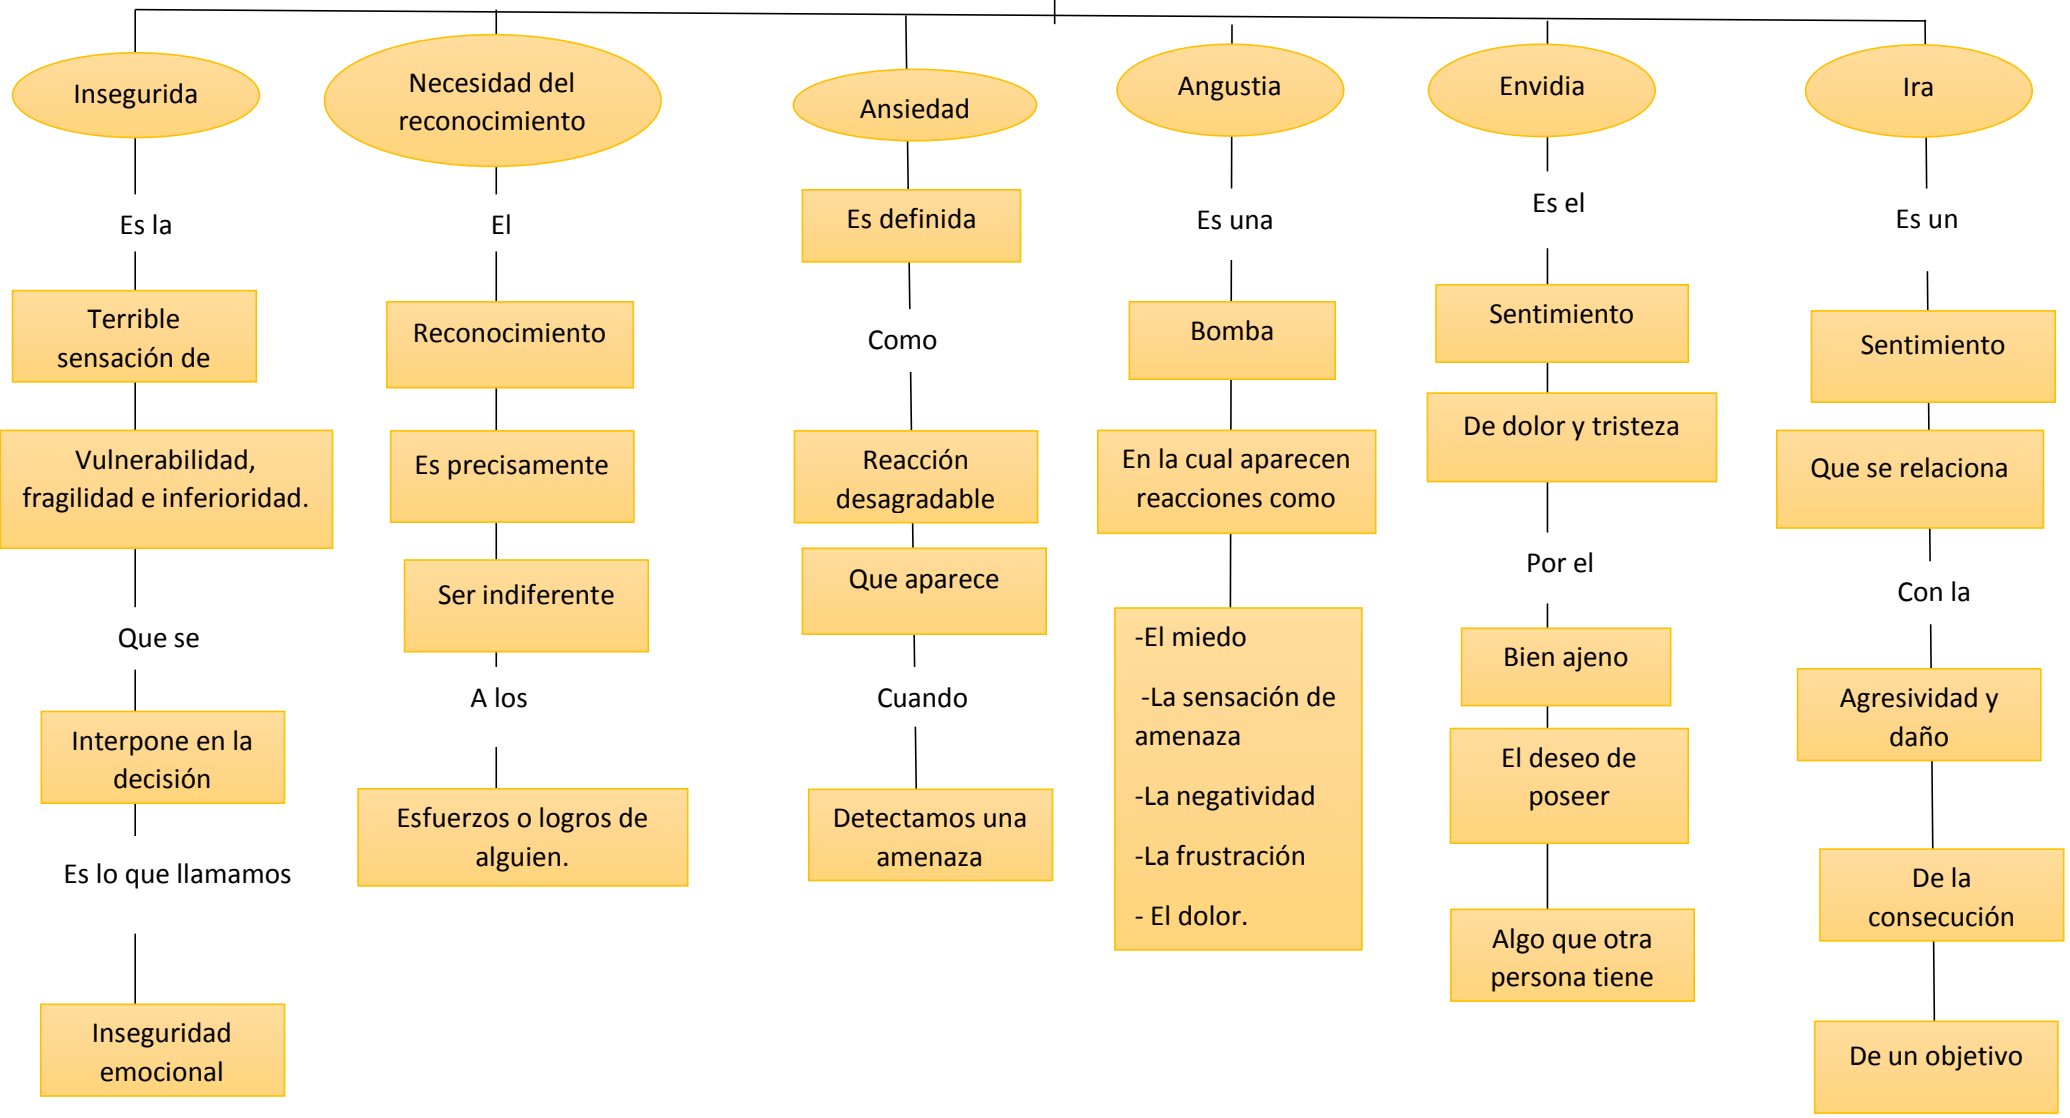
Insegurida

Es la

Terrible sensación de

Vulnerabilidad, fragilidad e inferioridad.

Que se

Interpone en la decisión

Es lo que llamamos

Inseguridad emocional

Necesidad del reconocimiento

El

Reconocimiento

Es precisamente

Ser indiferente

A los

Esfuerzos o logros de alguien.

Ansiedad

Es definida

Como

Reacción desagradable

Que aparece

Cuando

Detectamos una amenaza

Angustia

Es una

Bomba

En la cual aparecen reacciones como

-El miedo

-La sensación de amenaza

-La negatividad

-La frustración

- El dolor.

Envidia

Es el

Sentimiento

De dolor y tristeza

Por el

Bien ajeno

El deseo de poseer

Algo que otra persona tiene

Ira

Es un

Sentimiento

Que se relaciona

Con la

Agresividad y daño

De la consecución

De un objetivo